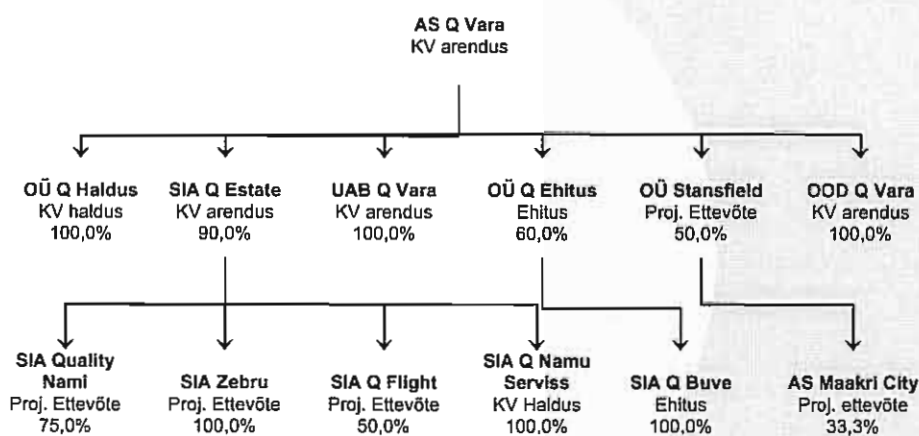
AS Q Vara
KV arendus

OÜ Q Haldus
KV haldus
100,0%

SIA Q Estate
KV arendus
90,0%

UAB Q Vara
KV arendus
100,0%

OÜ Q Ehitus
Ehitus
60,0%

OÜ Stansfield
Proj. Ettevõte
50,0%

OOD Q Vara
KV arendus
100,0%

SIA Quality Nami
Proj. Ettevõte
75,0%

SIA Zebru
Proj. Ettevõte
100,0%

SIA Q Flight
Proj. Ettevõte
50,0%

SIA Q Namu Serviss
KV Haldus
100,0%

SIA Q Buve
Ehitus
100,0%

AS Maakri City
Proj. ettevõte
33,3%